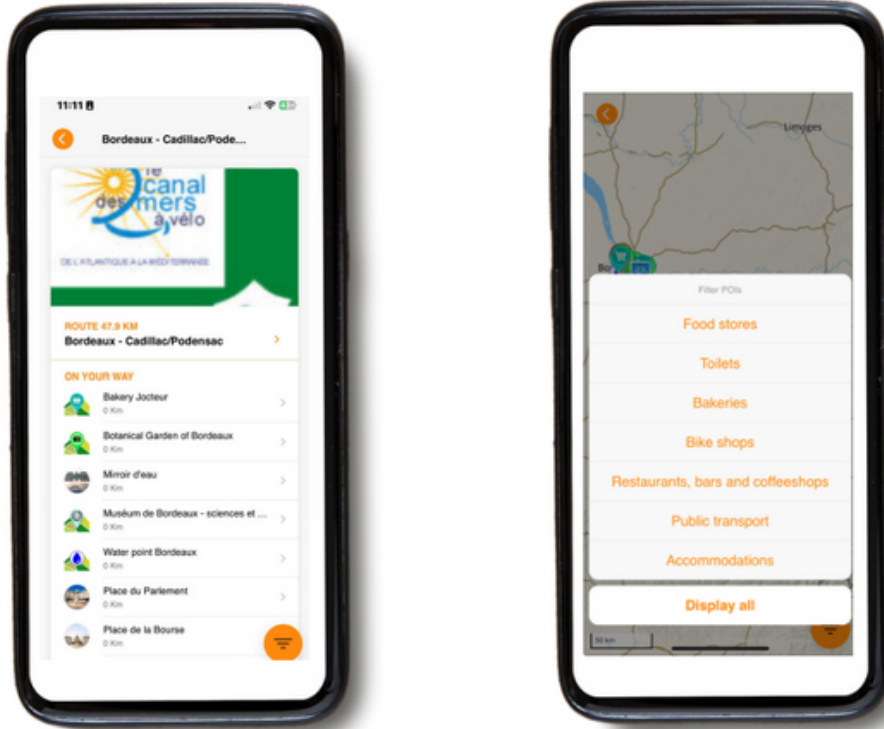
11:11

Bordeaux - Cadillac/Podе...

le canal des 2 mers à vélo

DE L'ATLANTIQUE A LA MÉDITERRANÉE

ROUTE 47.9 KM
Bordeaux - Cadillac/Podensac

ON YOUR WAY

Bakery Jocteur
0 Km

Botanical Garden of Bordeaux
0 Km

Mirroir d'eau
0 Km

Muséum de Bordeaux - sciences et ...
0 Km

Water point Bordeaux
0 Km

Place du Parlement
0 Km

Place de la Bourse
0 Km

Limoges

Filter POIs

Food stores

Toilets

Bakeries

Bike shops

Restaurants, bars and coffeeshops

Public transport

Accommodations

Display all

50 km